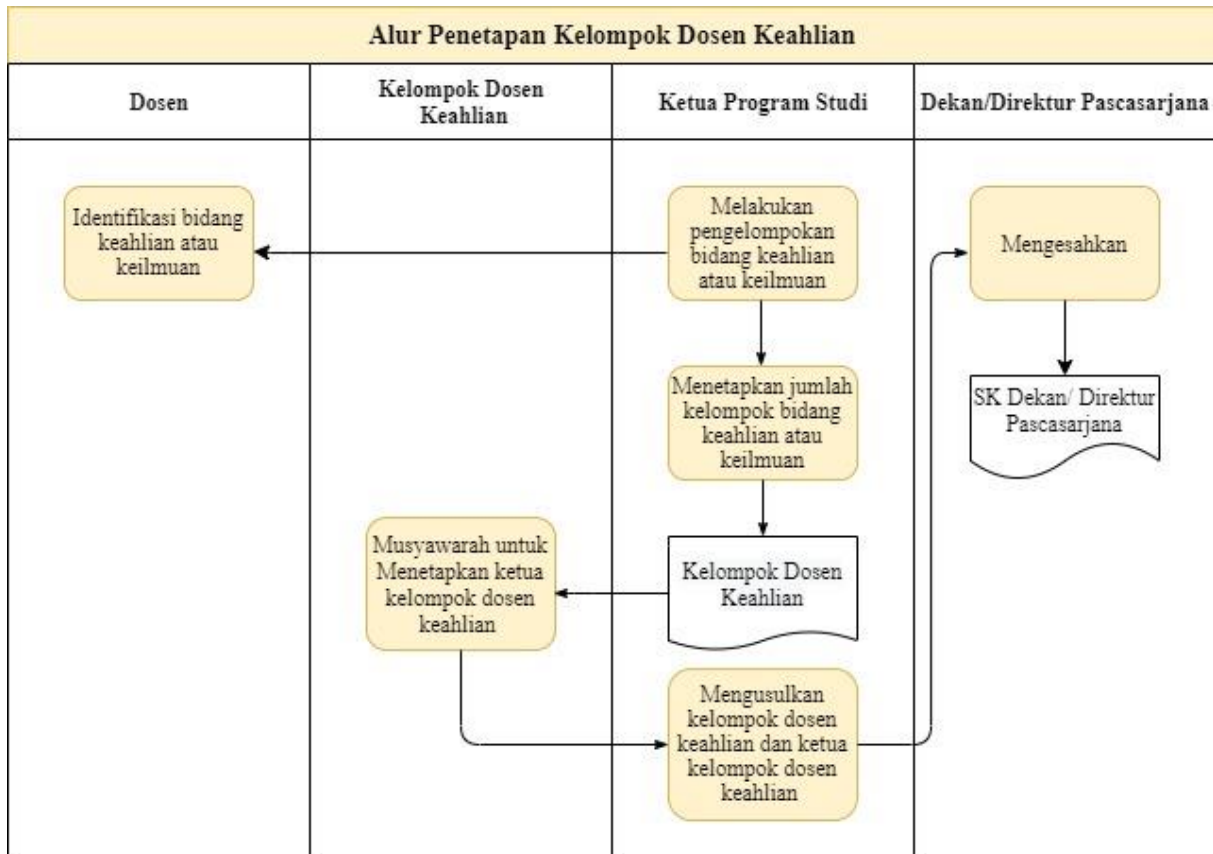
Alur Penetapan Kelompok Dosen Keahlian

Dosen

Kelompok Dosen Keahlian

Ketua Program Studi

Dekan/Direktur Pascasarjana

Identifikasi bidang keahlian atau keilmuan

Melakukan pengelompokan bidang keahlian atau keilmuan

Mengesahkan

Menetapkan jumlah kelompok bidang keahlian atau keilmuan

SK Dekan/ Direktur Pascasarjana

Musyawarah untuk Menetapkan ketua kelompok dosen keahlian

Kelompok Dosen Keahlian

Mengusulkan kelompok dosen keahlian dan ketua kelompok dosen keahlian